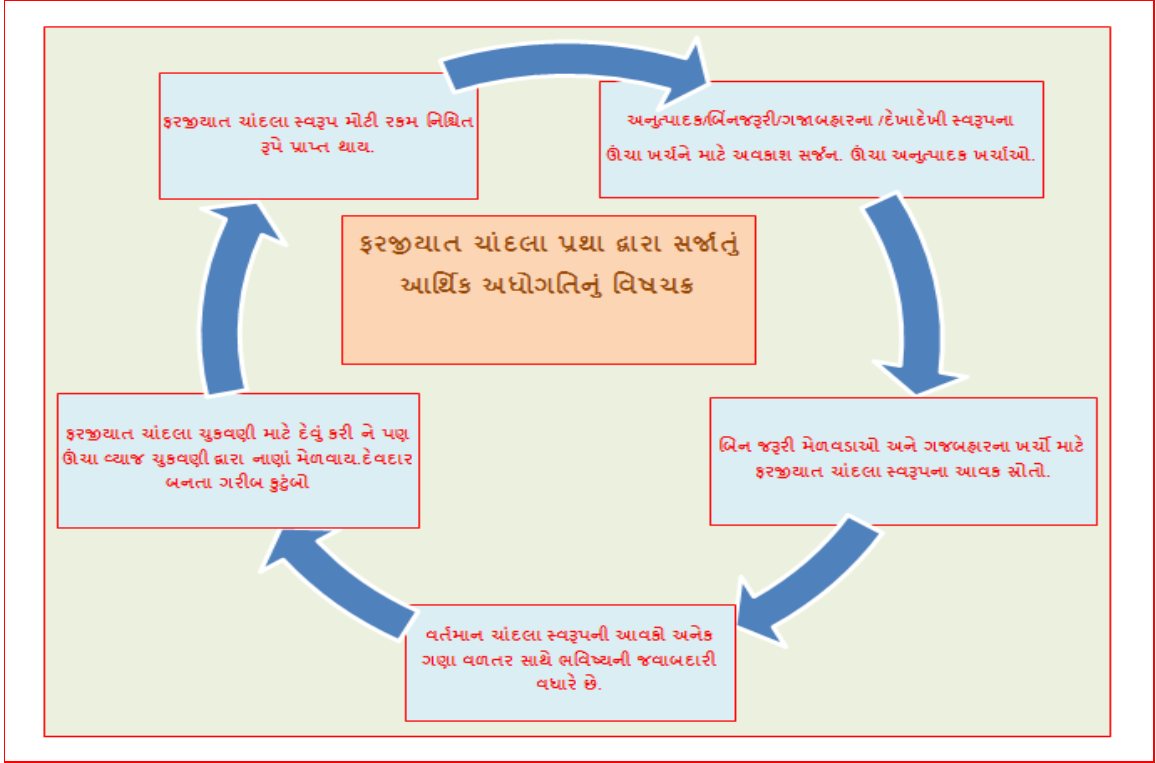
ફરજીયાત ચાંદલા પ્રથા દ્વારા સર્જાતું આર્થિક અધોગતિનું વિષચક્ર

ફરજીયાત ચાંદલા સ્વરૂપ મોટી રકમ નિશ્ચિત રૂપે પ્રાપ્ત થાય.

અનુત્પાદક/બિનજરૂરી/ગજાબહારના /દેખાદેખી સ્વરૂપના ઊંચા ખર્ચને માટે અવકાશ સર્જન. ઊંચા અનુત્પાદક ખર્ચાઓ.

બિન જરૂરી મેળવડાઓ અને ગજબહારના ખર્ચા માટે ફરજીયાત ચાંદલા સ્વરૂપના આવક સ્રોતો.

વર્તમાન ચાંદલા સ્વરૂપની આવકો અનેક ગણા વળતર સાથે ભવિષ્યની જવાબદારી વધારે છે.

ફરજીયાત ચાંદલા ચુકવણી માટે દેવું કરી ને પણ ઊંચા વ્યાજ ચુકવણી દ્વારા નાણાં મેળવાય.દેવદાર બનતા ગરીબ કુટુંબો